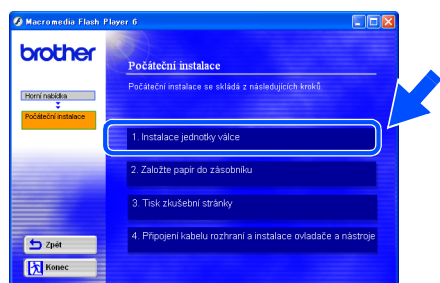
Macromedia Flash Player 6

brother

Horní nabídka

Počáteční instalace

Počáteční instalace

Počáteční instalace se skládá z následujících kroků

1. Instalace jednotky válce

2. Založte papír do zásobníku

3. Tisk zkušební stránky

4. Připojení kabelu rozhraní a instalace ovladače a nástroje

Zpět

Konec